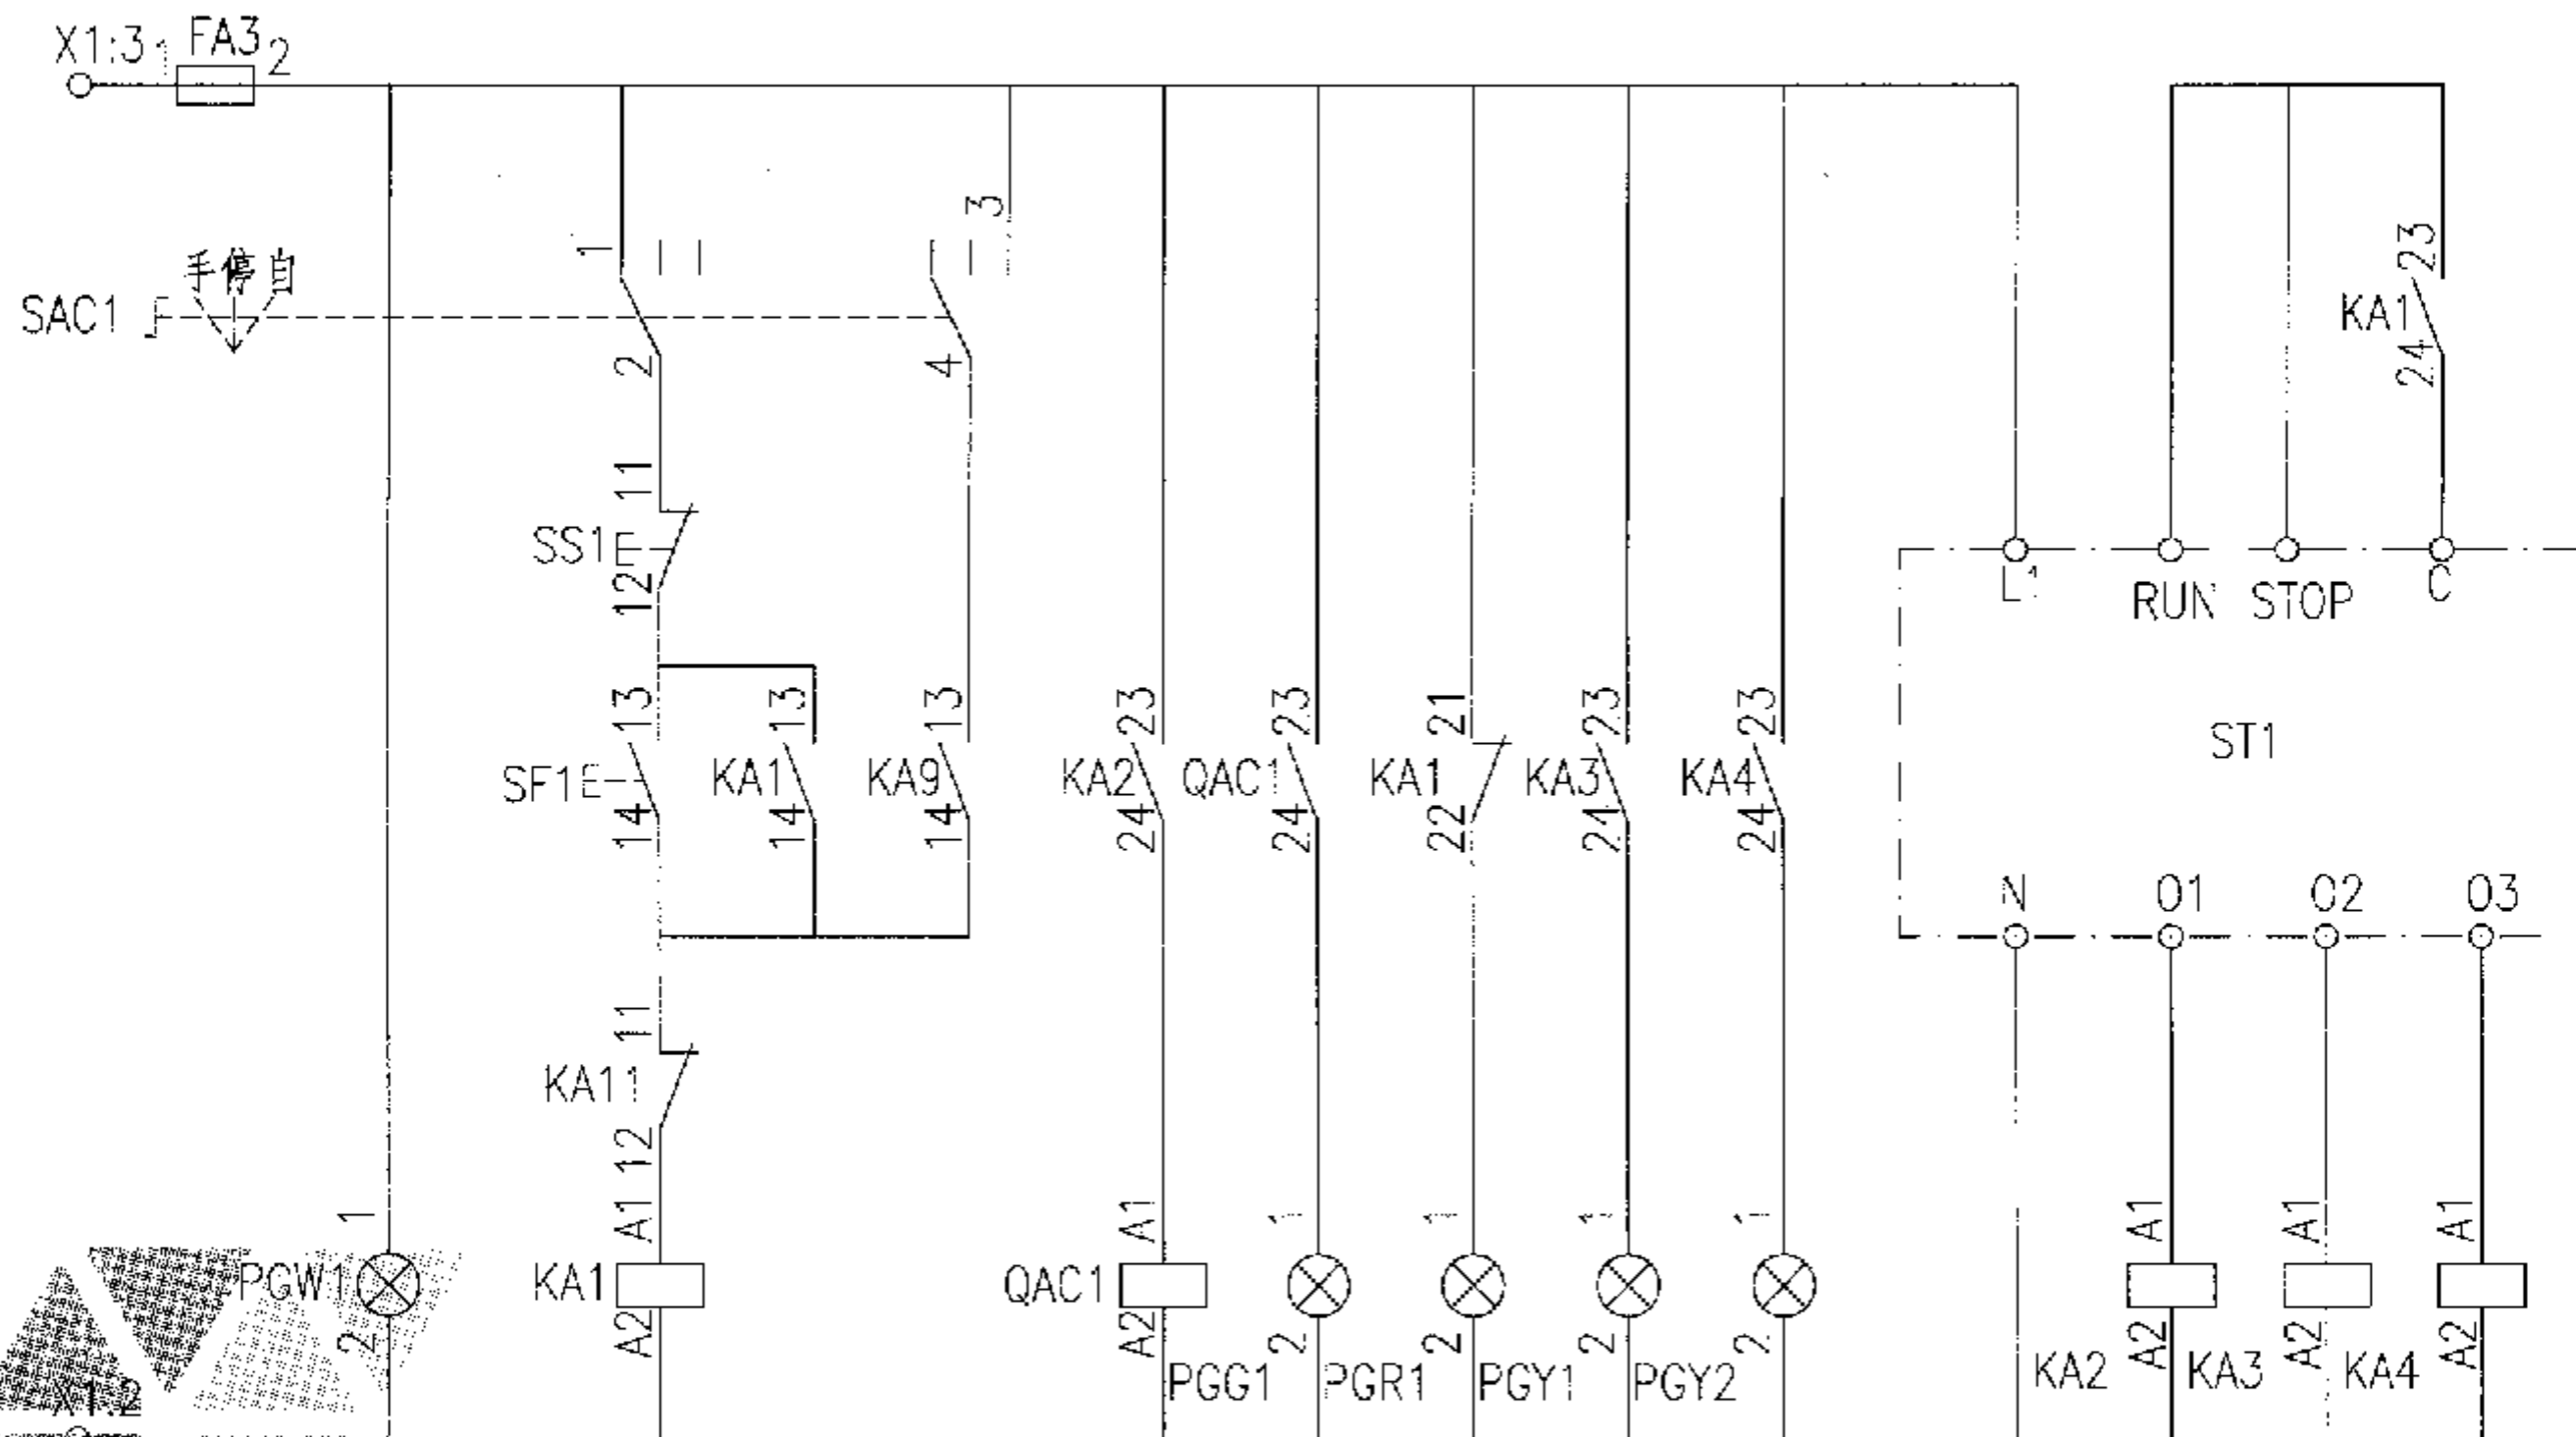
X1:3 1 FA3 2

SAC1 手停自
1 2 3 4

11 SS1 12

13 SF1 14
13 KA1 14
13 KA9 14
23 KA2 24
23 QAC1 24
21 KA1 22
23 KA3 24
23 KA4 24

KA1 23 24

L1 RUN STOP C
ST1
N 01 02 03

11 KA11 12

1 PGW1 2
A1 KA1 A2
A1 QAC1 A2
1 PGG1 2
1 PGR1 2
1 PGY1 2
1 PGY2 2
A1 KA2 A2
A1 KA3 A2
A1 KA4 A2

X1:2